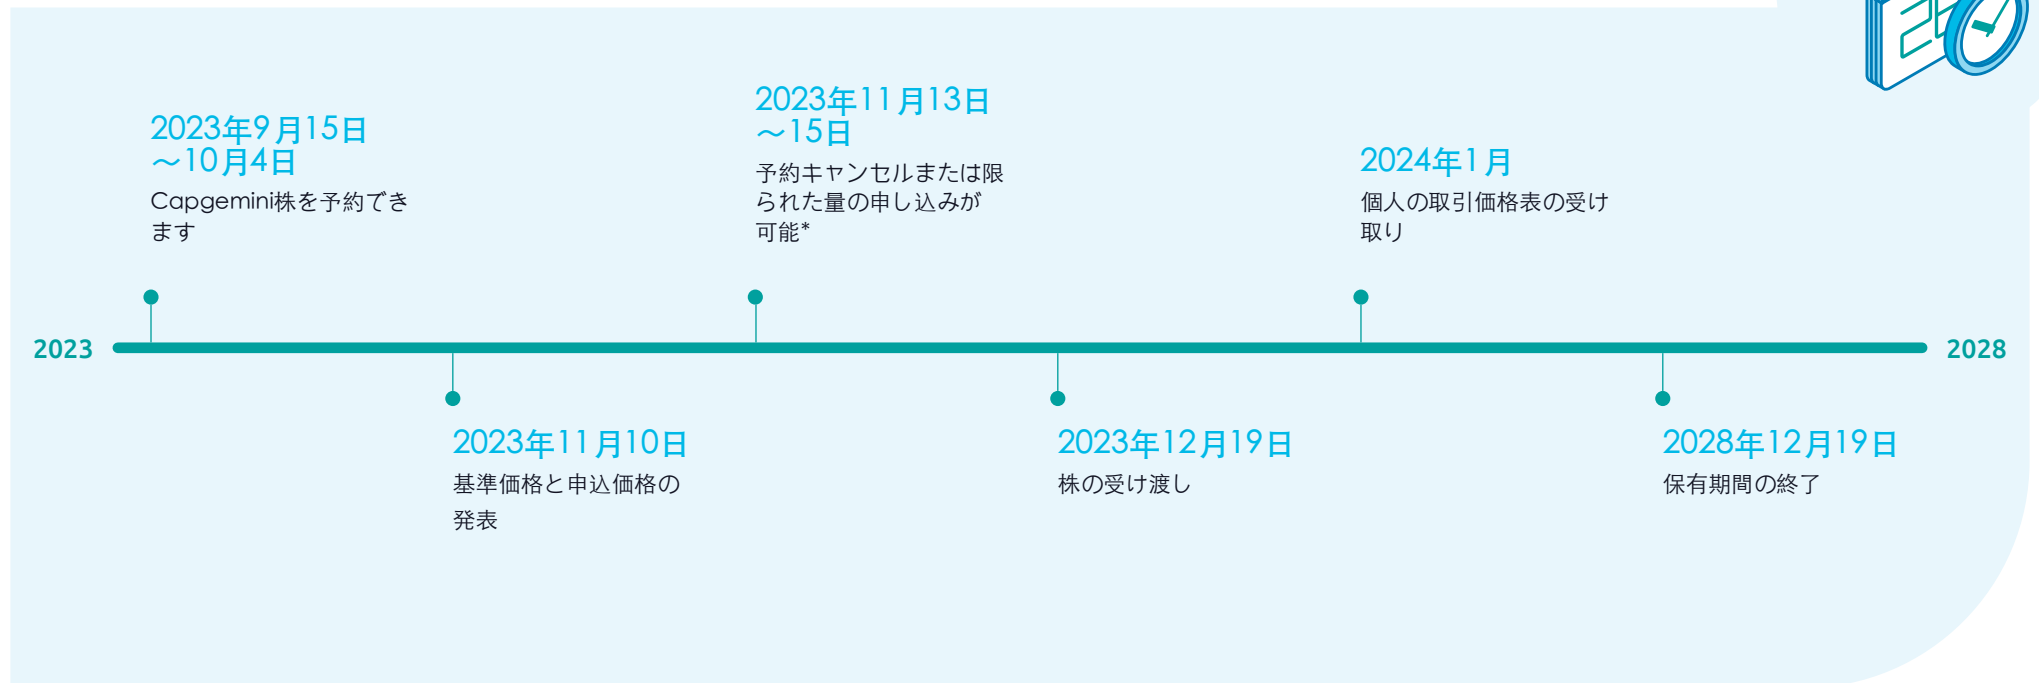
2023年9月15日
～10月4日
Capgemini株を予約できます

2023年11月13日
～15日
予約キャンセルまたは限られた量の申し込みが可能*

2024年1月
個人の取引価格表の受け取り

2023

2028

2023年11月10日
基準価格と申込価格の発表

2023年12月19日
株の受け渡し

2028年12月19日
保有期間の終了